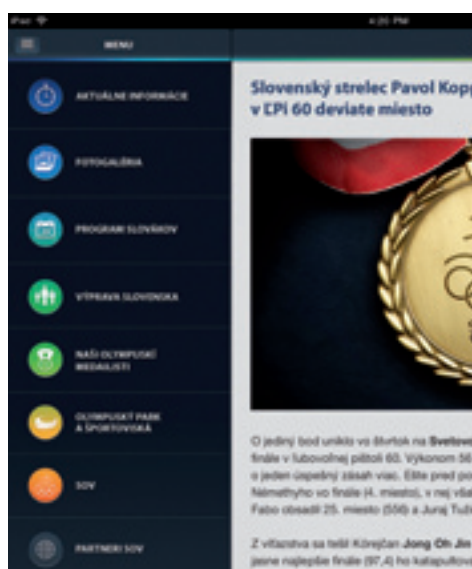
iPad
4:20 PM
MENU
AKTUÁLNE INFORMÁCIE
FOTOGALÉRIA
PROGRAM SLOVÁKOV
VÝPRAVA SLOVENSKA
NAŠI OLYMPIJSKÍ MEDAILISTI
OLYMPIJSKÝ PARK A ŠPORTOVISKÁ
SOV
PARTNERI SOV

Slovenský strelec Pavol Kopp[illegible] v LPi 60 deviate miesto

O jediný bod unikol vo štvrtok na Svetovo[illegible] finále v ľubovoľnej pištoli 60. Výkonom 56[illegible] o jeden úspešný zásah viac. Elite pred po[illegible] Německého vo finále (4. miesto), v nej vlá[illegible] Fabo obsadil 25. miesto (556) a Juraj Tuž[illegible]

Z víťazstva sa tešil Kórejčan Jong Oh Jin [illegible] jasne najlepšie finále (97,4) ho katapultov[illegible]